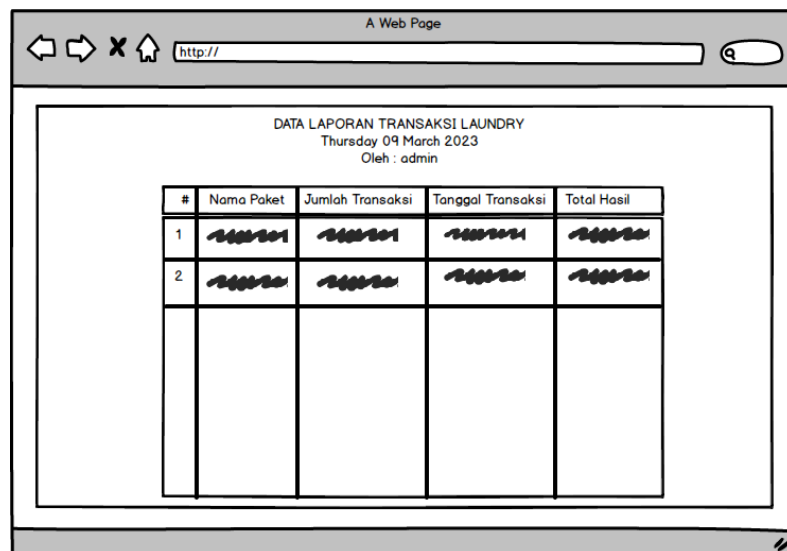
A Web Page

http://

DATA LAPORAN TRANSAKSI LAUNDRY
Thursday 09 March 2023
Oleh : admin

| # | Nama Paket | Jumlah Transaksi | Tanggal Transaksi | Total Hasil |
|---|---|---|---|---|
| 1 | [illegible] | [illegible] | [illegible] | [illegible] |
| 2 | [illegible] | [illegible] | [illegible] | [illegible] |